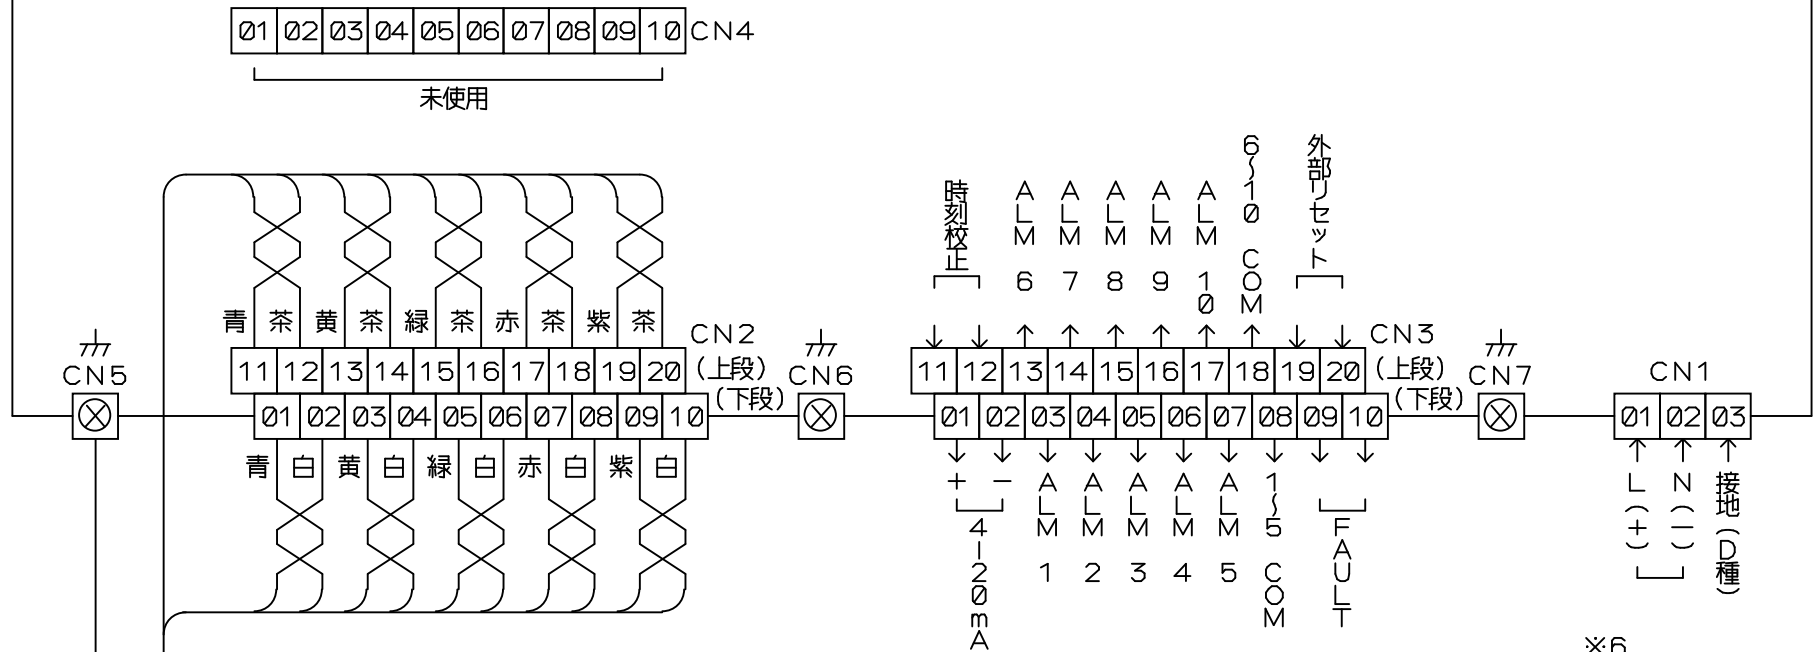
01 02 03 04 05 06 07 08 09 10 CN4
未使用

時刻校正
ALM6 ALM7 ALM8 ALM9 ALM10 6~10 COM 外部リセット

青 茶 黄 茶 緑 茶 赤 茶 紫 茶
11 12 13 14 15 16 17 18 19 20 CN2 (上段)
01 02 03 04 05 06 07 08 09 10 (下段)
青 白 黄 白 緑 白 赤 白 紫 白

CN5 CN6

11 12 13 14 15 16 17 18 19 20 CN3 (上段)
01 02 03 04 05 06 07 08 09 10 (下段)
+ − 4-20mA
ALM1 ALM2 ALM3 ALM4 ALM5 1~5 COM FAULT

CN7

CN1
01 02 03
L(+) N(−) 接地(D種)

※6